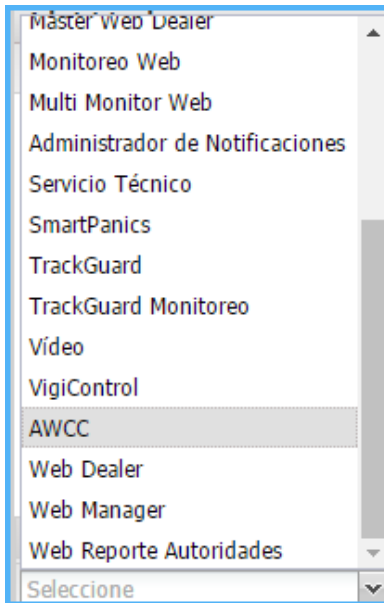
Master Web Dealer
Monitoreo Web
Multi Monitor Web
Administrador de Notificaciones
Servicio Técnico
SmartPanics
TrackGuard
TrackGuard Monitoreo
Vídeo
VigiControl
AWCC
Web Dealer
Web Manager
Web Reporte Autoridades
Seleccione